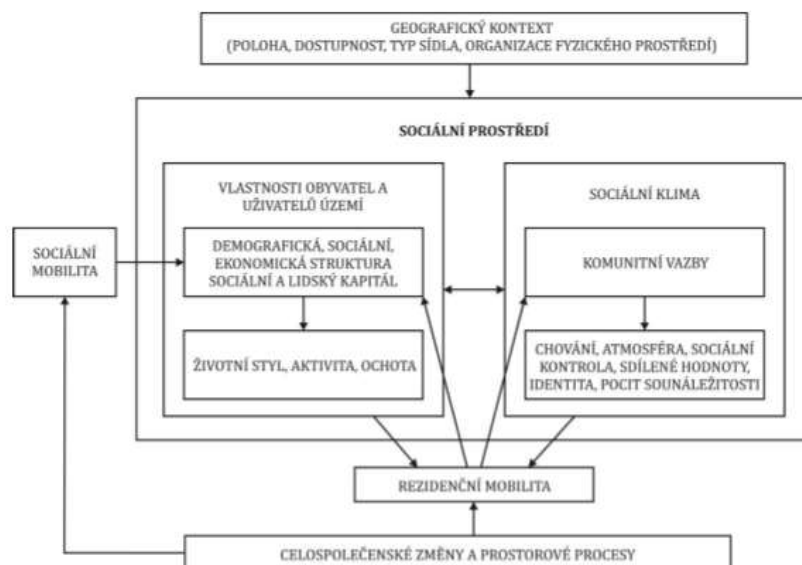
GEOGRAFICKÝ KONTEXT
(POLOHA, DOSTUPNOST, TYP SÍDLA, ORGANIZACE FYZICKÉHO PROSTŘEDÍ)

SOCIÁLNÍ PROSTŘEDÍ

VLASTNOSTI OBYVATEL A UŽIVATELŮ ÚZEMÍ

DEMOGRAFICKÁ, SOCIÁLNÍ, EKONOMICKÁ STRUKTURA SOCIÁLNÍ A LIDSKÝ KAPITÁL

ŽIVOTNÍ STYL, AKTIVITA, OCHOTA

SOCIÁLNÍ KLIMA

KOMUNITNÍ VAZBY

CHOVÁNÍ, ATMOSFÉRA, SOCIÁLNÍ KONTROLA, SDÍLENÉ HODNOTY, IDENTITA, POCIT SOUNÁLEŽITOSTI

SOCIÁLNÍ MOBILITA

REZIDENČNÍ MOBILITA

CELOSPOLEČENSKÉ ZMĚNY A PROSTOROVÉ PROCESY